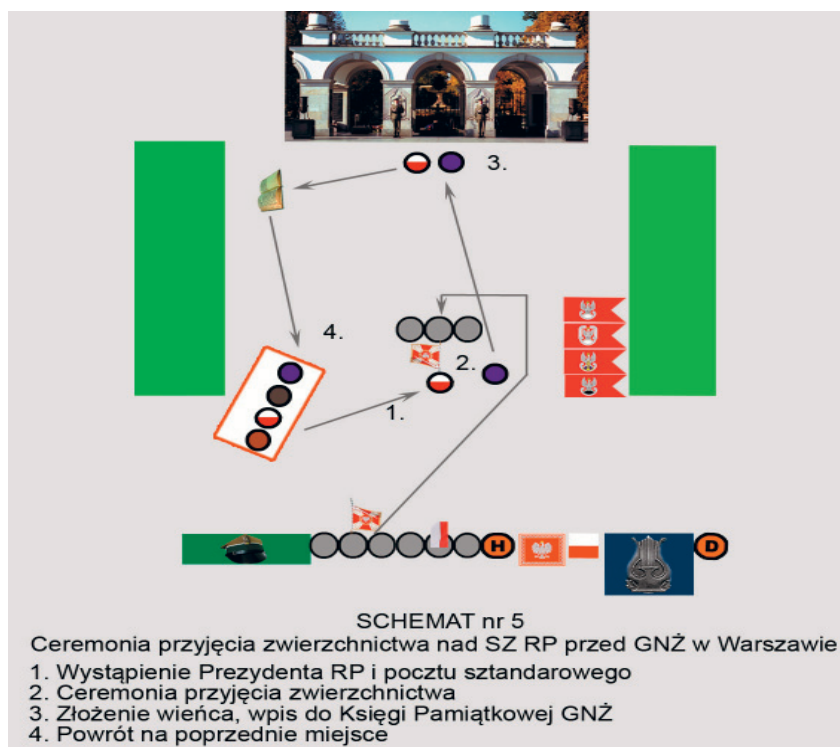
3.

4.

2.

1.

H

D

SCHEMAT nr 5
Ceremonia przyjęcia zwierzchnictwa nad SZ RP przed GNŻ w Warszawie

1. Wystąpienie Prezydenta RP i pocztu sztandarowego
2. Ceremonia przyjęcia zwierzchnictwa
3. Złożenie wieńca, wpis do Księgi Pamiątkowej GNŻ
4. Powrót na poprzednie miejsce